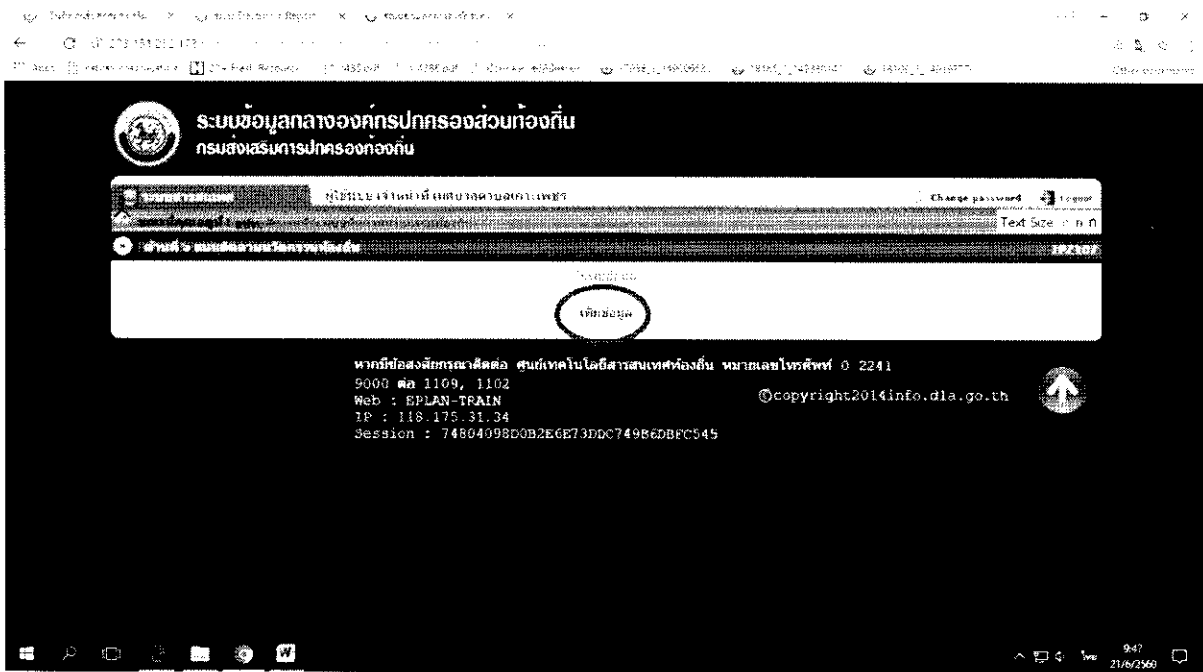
ระบบข้อมูลกลางองค์กรปกครองส่วนท้องถิ่น
กรมส่งเสริมการปกครองท้องถิ่น

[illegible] ผู้ใช้งาน เจ้าหน้าที่ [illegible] Change password Logout

Text Size

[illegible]

เพิ่มข้อมูล

หากมีข้อสงสัยกรุณาติดต่อ ศูนย์เทคโนโลยีสารสนเทศท้องถิ่น หมายเลขโทรศัพท์ 0 2241 9000 ต่อ 1109, 1102
Web : EPLAN-TRAIN
IP : 118.175.31.34
Session : 74804098D0B2E6E73DDC749B6DBFC545

©copyright2014info.dla.go.th

9:47
21/6/2560